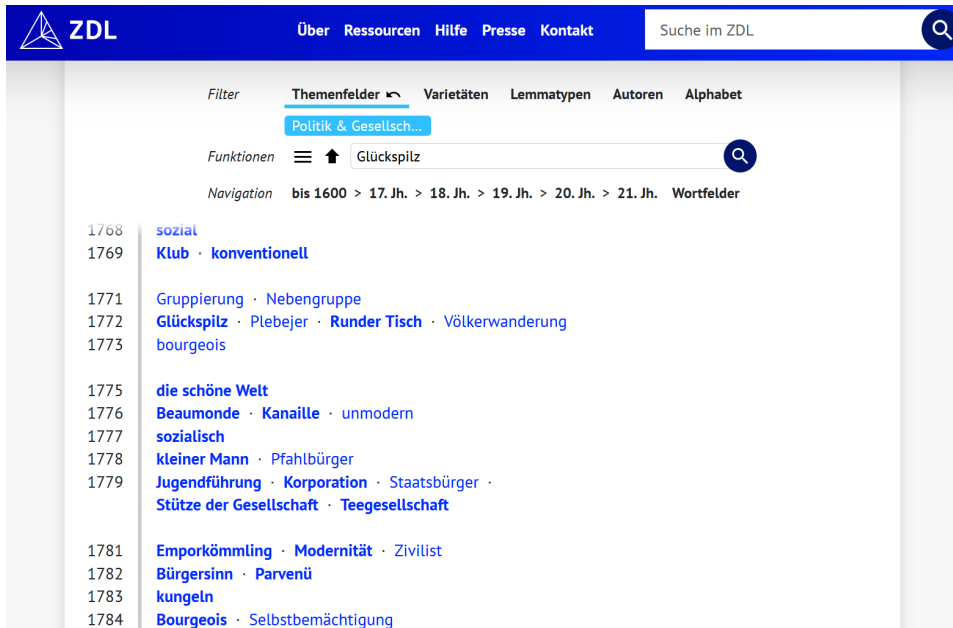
ZDL Über Ressourcen Hilfe Presse Kontakt Suche im ZDL

Filter Themenfelder Varietäten Lemmatypen Autoren Alphabet

Politik & Gesellsch...

Funktionen Glückspilz

Navigation bis 1600 > 17. Jh. > 18. Jh. > 19. Jh. > 20. Jh. > 21. Jh. Wortfelder

1768 sozial
1769 Klub · konventionell

1771 Gruppierung · Nebengruppe
1772 Glückspilz · Plebejer · Runder Tisch · Völkerwanderung
1773 bourgeois

1775 die schöne Welt
1776 Beaumonde · Kanaille · unmodern
1777 sozialisch
1778 kleiner Mann · Pfahlbürger
1779 Jugendführung · Korporation · Staatsbürger · Stütze der Gesellschaft · Teegesellschaft

1781 Emporkömmling · Modernität · Zivilist
1782 Bürgersinn · Parvenü
1783 kungeln
1784 Bourgeois · Selbstbemächtigung